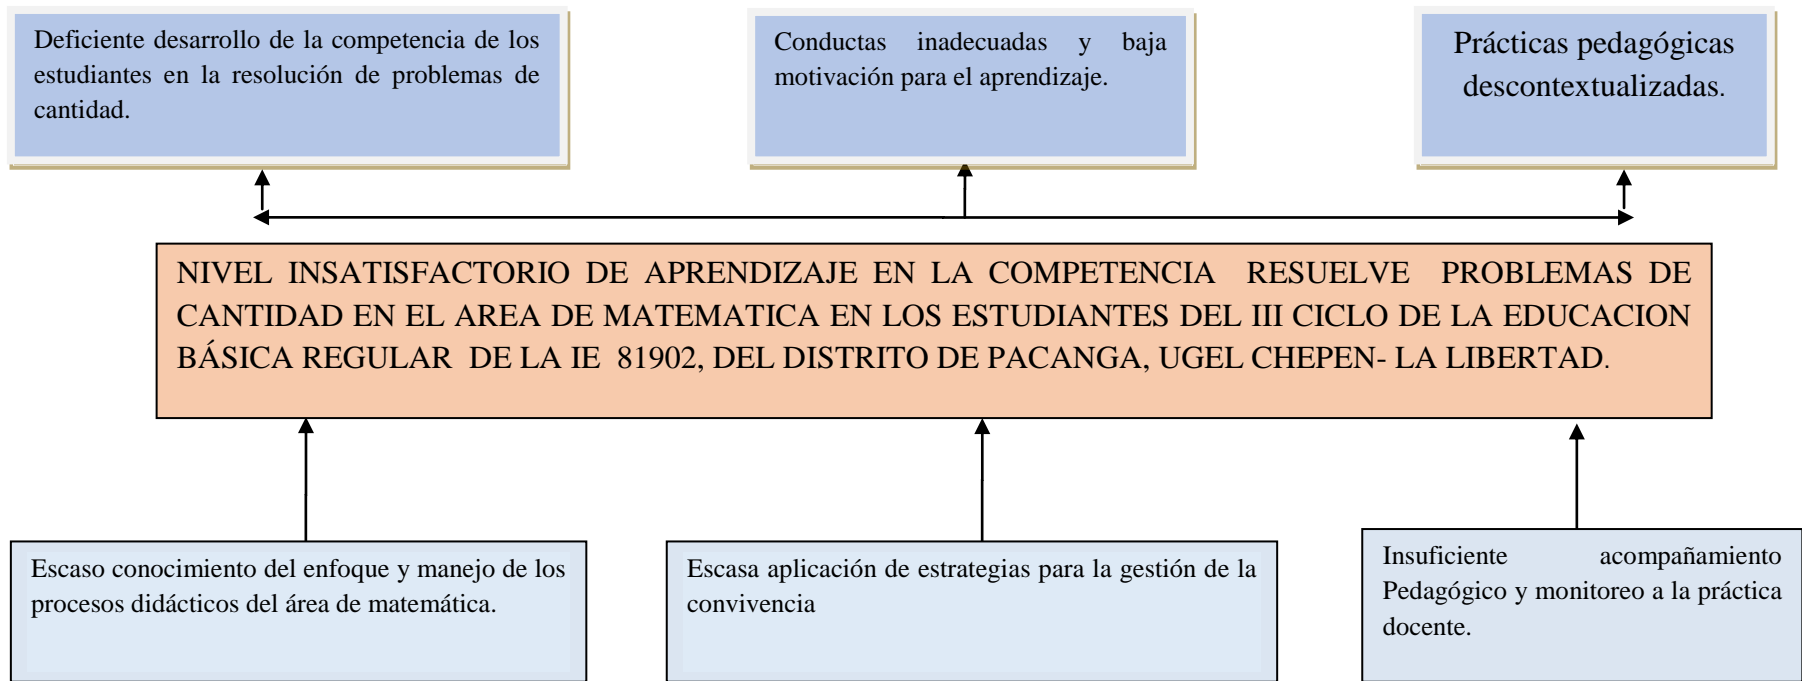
Deficiente desarrollo de la competencia de los estudiantes en la resolución de problemas de cantidad.

Conductas inadecuadas y baja motivación para el aprendizaje.

Prácticas pedagógicas descontextualizadas.

NIVEL INSATISFACTORIO DE APRENDIZAJE EN LA COMPETENCIA RESUELVE PROBLEMAS DE CANTIDAD EN EL AREA DE MATEMATICA EN LOS ESTUDIANTES DEL III CICLO DE LA EDUCACION BÁSICA REGULAR DE LA IE 81902, DEL DISTRITO DE PACANGA, UGEL CHEPEN- LA LIBERTAD.

Escaso conocimiento del enfoque y manejo de los procesos didácticos del área de matemática.

Escasa aplicación de estrategias para la gestión de la convivencia

Insuficiente acompañamiento Pedagógico y monitoreo a la práctica docente.